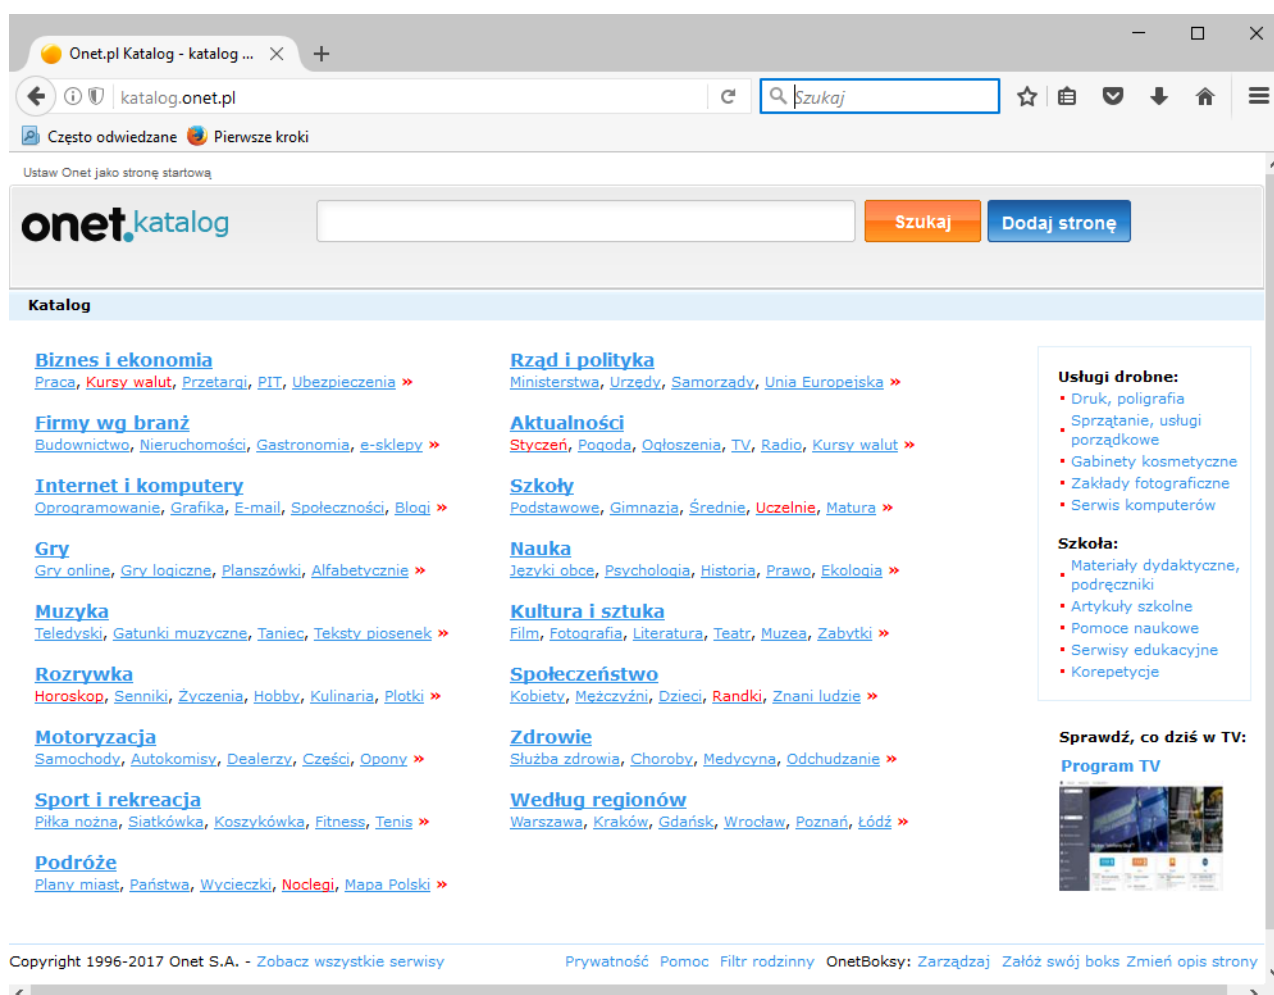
Onet.pl Katalog - katalog ...

katalog.onet.pl

Szukaj

Często odwiedzane Pierwsze kroki

Ustaw Onet jako stronę startową

onet.katalog

Szukaj Dodaj stronę

Katalog

Biznes i ekonomia
Praca, Kursy walut, Przetargi, PIT, Ubezpieczenia »

Firmy wg branż
Budownictwo, Nieruchomości, Gastronomia, e-sklepy »

Internet i komputery
Oprogramowanie, Grafika, E-mail, Społeczności, Blogi »

Gry
Gry online, Gry logiczne, Planszówki, Alfabetycznie »

Muzyka
Teledyski, Gatunki muzyczne, Taniec, Teksty piosenek »

Rozrywka
Horoskop, Senniki, Życzenia, Hobby, Kulinaria, Plotki »

Motoryzacja
Samochody, Autokomisy, Dealerzy, Części, Opony »

Sport i rekreacja
Piłka nożna, Siatkówka, Koszykówka, Fitness, Tenis »

Podróże
Plany miast, Państwa, Wycieczki, Noclegi, Mapa Polski »

Rząd i polityka
Ministerstwa, Urzędy, Samorządy, Unia Europejska »

Aktualności
Styczeń, Pogoda, Ogłoszenia, TV, Radio, Kursy walut »

Szkoły
Podstawowe, Gimnazja, Średnie, Uczelnie, Matura »

Nauka
Języki obce, Psychologia, Historia, Prawo, Ekologia »

Kultura i sztuka
Film, Fotografia, Literatura, Teatr, Muzea, Zabytki »

Społeczeństwo
Kobiety, Mężczyźni, Dzieci, Randki, Znani ludzie »

Zdrowie
Służba zdrowia, Choroby, Medycyna, Odchudzanie »

Według regionów
Warszawa, Kraków, Gdańsk, Wrocław, Poznań, Łódź »

Usługi drobne:
• Druk, poligrafia
• Sprzątanie, usługi porządkowe
• Gabinety kosmetyczne
• Zakłady fotograficzne
• Serwis komputerów

Szkoła:
• Materiały dydaktyczne, podręczniki
• Artykuły szkolne
• Pomoce naukowe
• Serwisy edukacyjne
• Korepetycje

Sprawdź, co dziś w TV:
Program TV

Copyright 1996-2017 Onet S.A. - Zobacz wszystkie serwisy Prywatność Pomoc Filtr rodzinny OnetBoksy: Zarządzaj Załóż swój boks Zmień opis strony